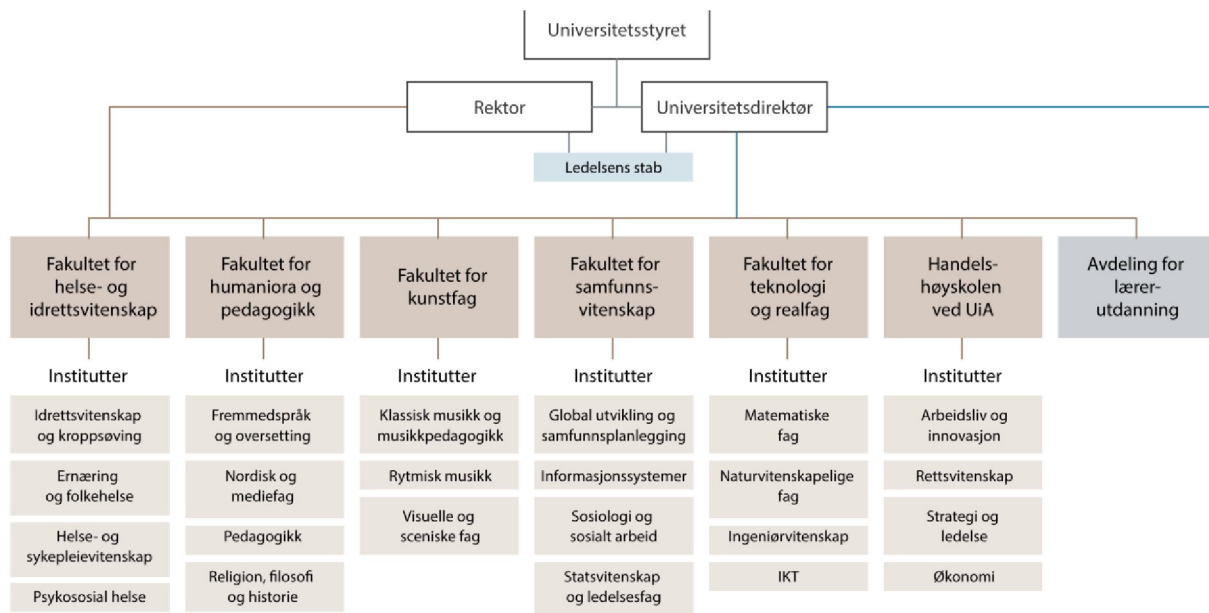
Universitetsstyret

Rektor

Universitetsdirektør

Ledelsens stab

Fakultet for helse- og idrettsvitenskap

Institutter

Idrettsvitenskap og kroppsøving

Ernæring og folkehelse

Helse- og sykepleievitenskap

Psykososial helse

Fakultet for humaniora og pedagogikk

Institutter

Fremmedspråk og oversetting

Nordisk og mediefag

Pedagogikk

Religion, filosofi og historie

Fakultet for kunstfag

Institutter

Klassisk musikk og musikkpedagogikk

Rytmisk musikk

Visuelle og sceniske fag

Fakultet for samfunnsvitenskap

Institutter

Global utvikling og samfunnsplanlegging

Informasjonssystemer

Sosiologi og sosialt arbeid

Statsvitenskap og ledelsesfag

Fakultet for teknologi og realfag

Institutter

Matematiske fag

Naturvitenskapelige fag

Ingeniørvitenskap

IKT

Handelshøyskolen ved UiA

Institutter

Arbeidsliv og innovasjon

Rettsvitenskap

Strategi og ledelse

Økonomi

Avdeling for lærerutdanning